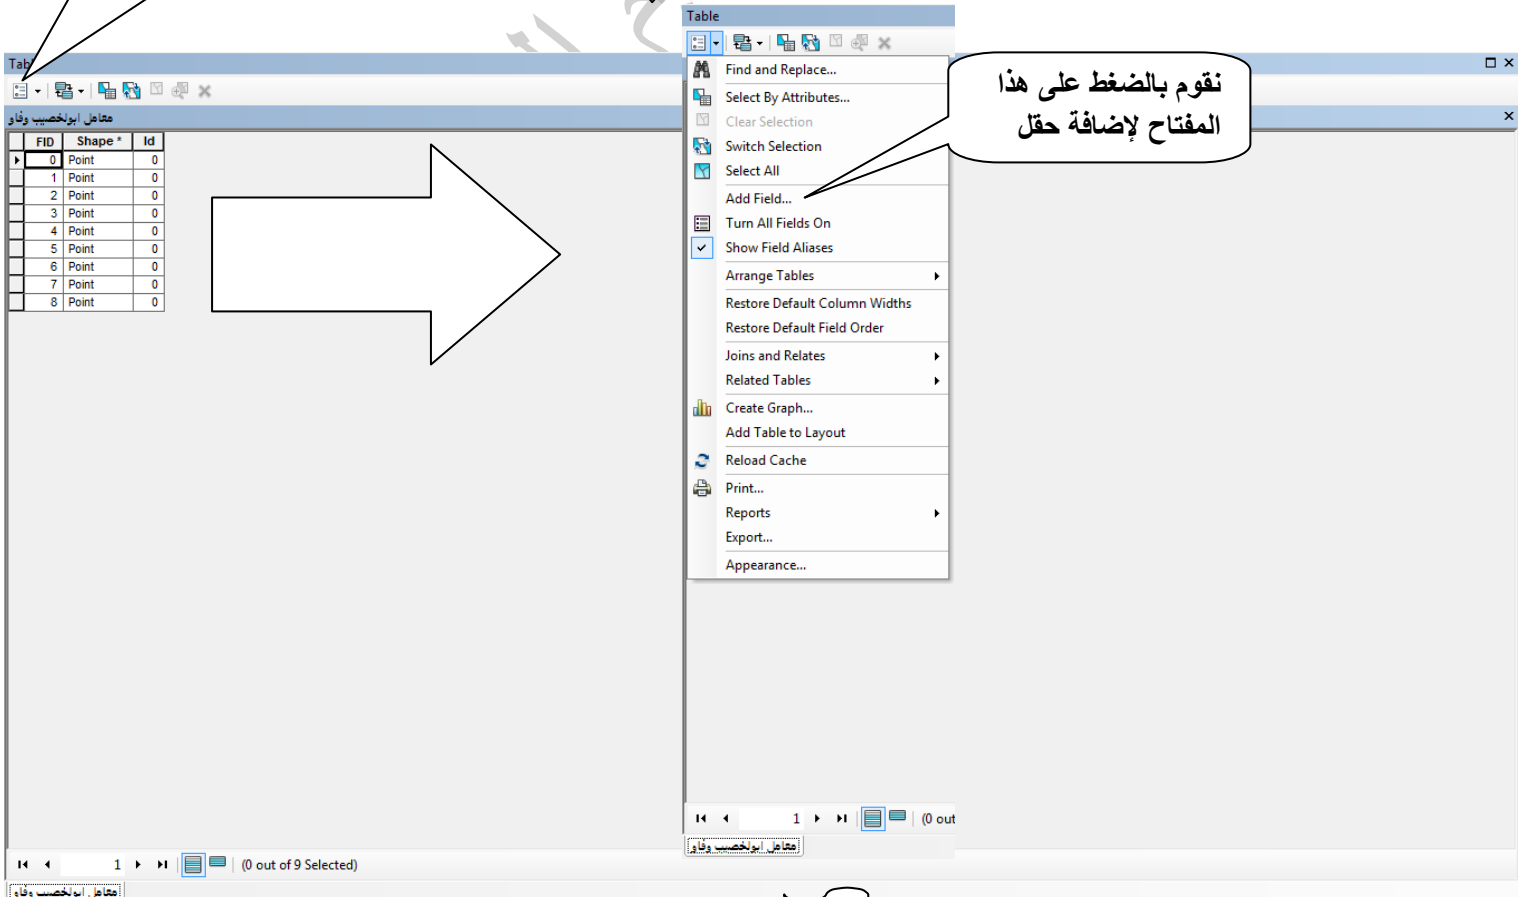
Tab

معامل ابوتخصيب وفاو

| FID | Shape * | Id |
|---|---|---|
| 0 | Point | 0 |
| 1 | Point | 0 |
| 2 | Point | 0 |
| 3 | Point | 0 |
| 4 | Point | 0 |
| 5 | Point | 0 |
| 6 | Point | 0 |
| 7 | Point | 0 |
| 8 | Point | 0 |

1 (0 out of 9 Selected)

معامل ابوتخصيب وفاو

Table

Find and Replace...
Select By Attributes...
Clear Selection
Switch Selection
Select All
Add Field...
Turn All Fields On
Show Field Aliases
Arrange Tables
Restore Default Column Widths
Restore Default Field Order
Joins and Relates
Related Tables
Create Graph...
Add Table to Layout
Reload Cache
Print...
Reports
Export...
Appearance...

1 (0 out

معامل ابوتخصيب وفاو

نقوم بالضغط على هذا المفتاح لإضافة حقل